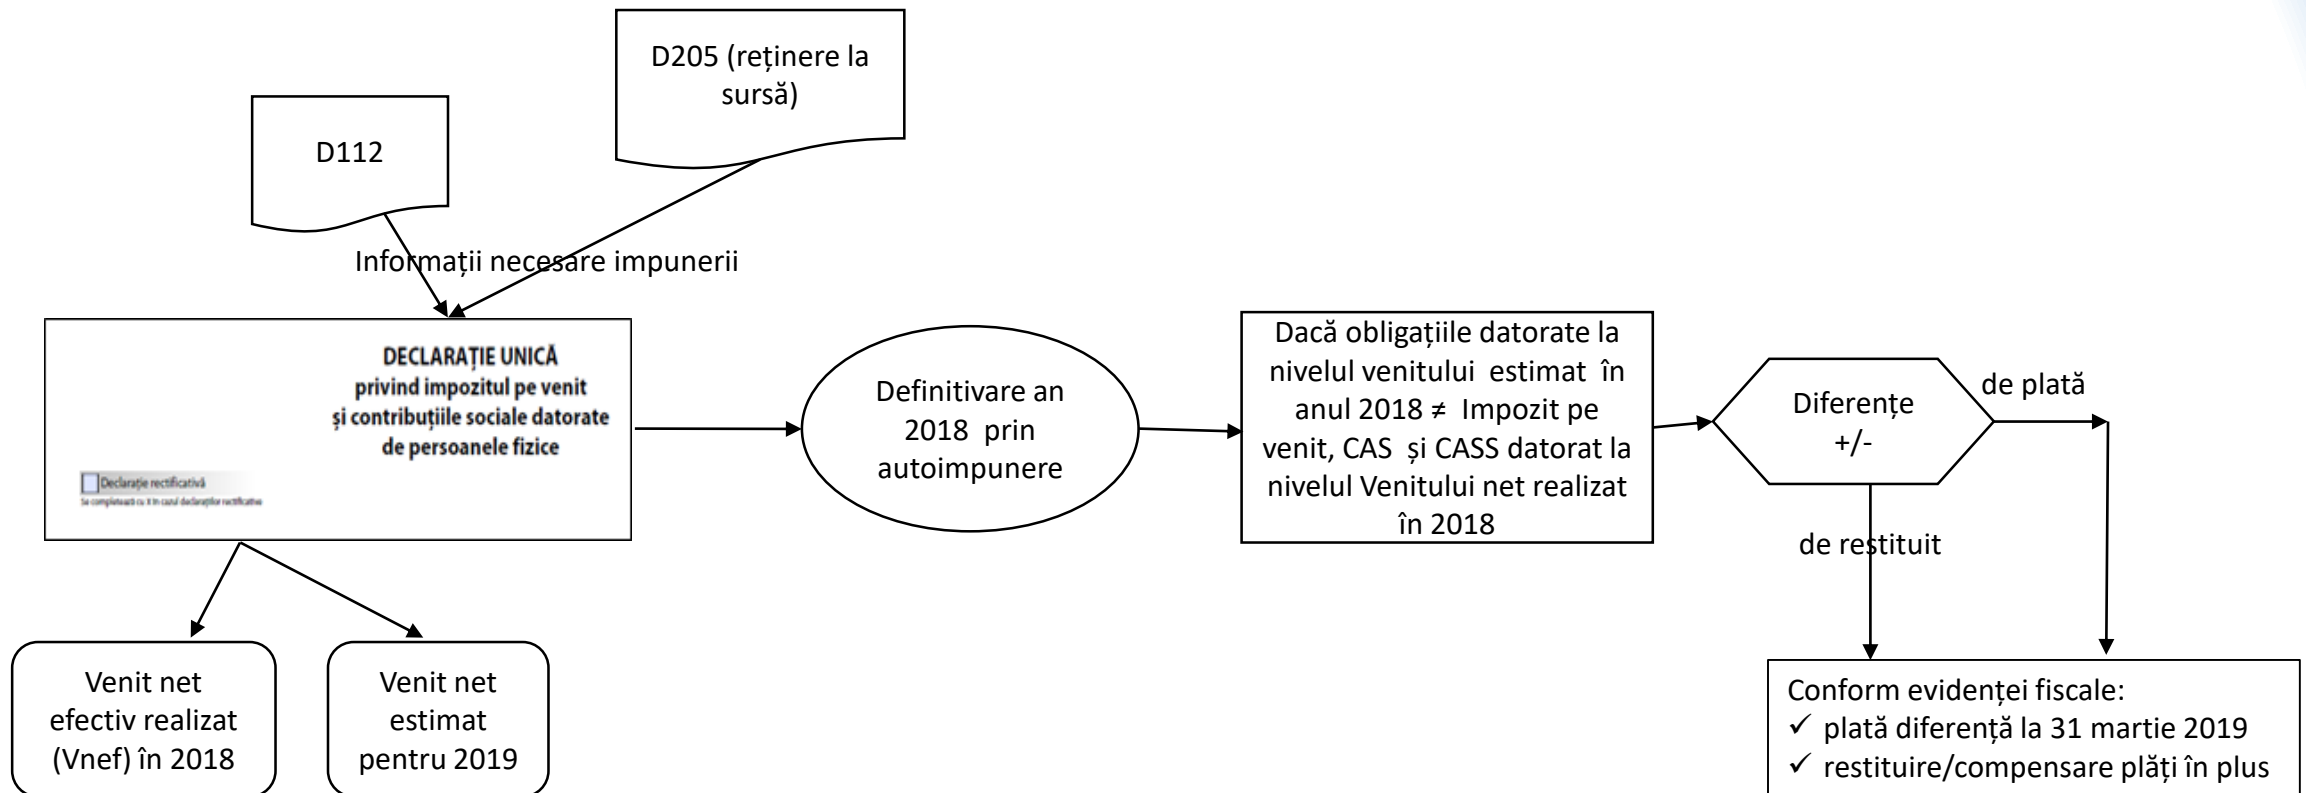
D205 (reținere la sursă)

D112

Informații necesare impunerii

DECLARAȚIE UNICĂ
privind impozitul pe venit
și contribuțiile sociale datorate
de persoanele fizice

Declarație rectificativă
Se completează cu X în cazul declarațiilor rectificative

Definitivare an 2018 prin autoimpunere

Dacă obligațiile datorate la nivelul venitului estimat în anul 2018 ≠ Impozit pe venit, CAS și CASS datorat la nivelul Venitului net realizat în 2018

Diferențe +/-

de plată

de restituit

Venit net efectiv realizat (Vnef) în 2018

Venit net estimat pentru 2019

Conform evidenței fiscale:
✓ plată diferență la 31 martie 2019
✓ restituire/compensare plăți în plus